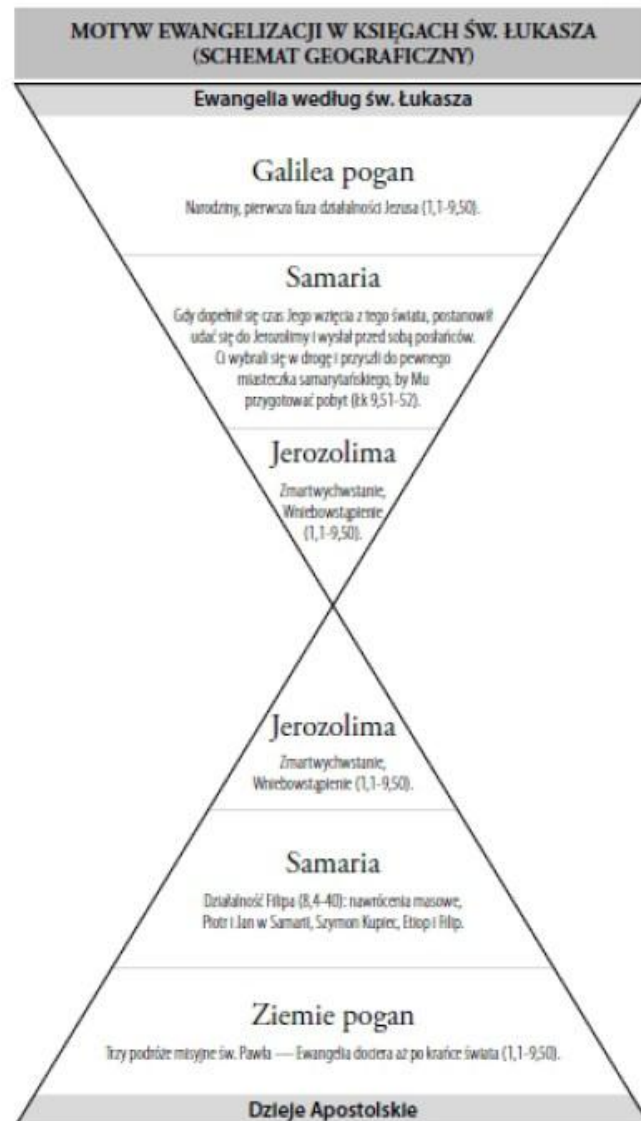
MOTYW EWANGELIZACJI W KSIĘGACH ŚW. ŁUKASZA (SCHEMAT GEOGRAFICZNY)

Ewangelia według św. Łukasza

Galilea pogan

Narodziny, pierwsza faza działalności Jezusa (1,1-9,50).

Samaria

Gdy dopełnił się czas Jego wzięcia z tego świata, postanowił udać się do Jerozolimy i wysłał przed sobą posłańców. Ci wybrali się w drogę i przyszli do pewnego miasteczka samarytańskiego, by Mu przygotować pobyt (Łk 9,51-52).

Jerozolima

Zmartwychwstanie, Wniebowstąpienie (1,1-9,50).

Jerozolima

Zmartwychwstanie, Wniebowstąpienie (1,1-9,50).

Samaria

Działalność Filipa (8,4-40): nawrócenia masowe, Piotr i Jan w Samarii, Szymon Kupiec, Etiop i Filip.

Ziemie pogan

Trzy podróże misyjne św. Pawła — Ewangelia dociera aż po krańce świata (1,1-9,50).

Dzieje Apostolskie